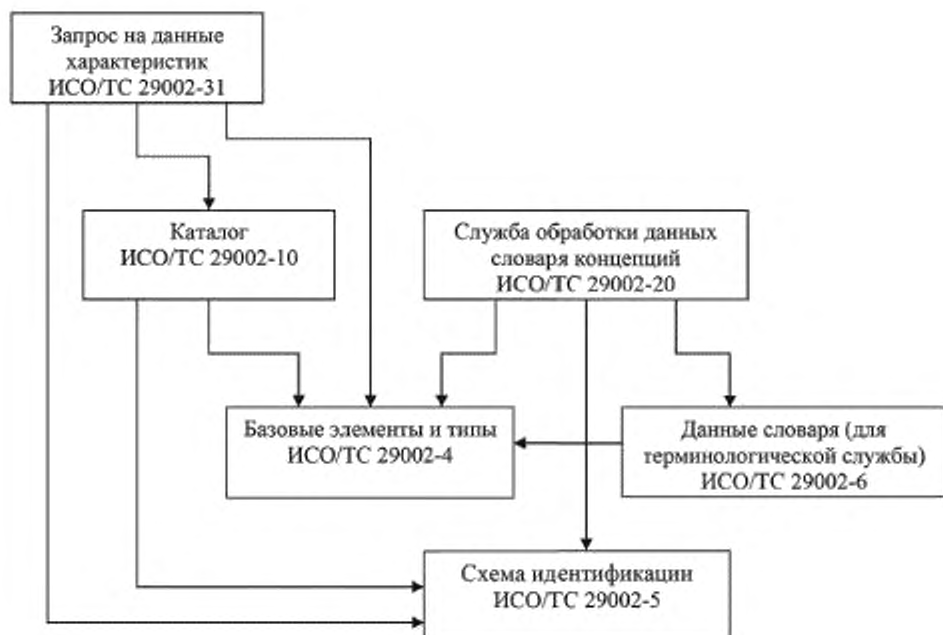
Запрос на данные характеристик ИСО/ТС 29002-31

Каталог ИСО/ТС 29002-10

Служба обработки данных словаря концепций ИСО/ТС 29002-20

Базовые элементы и типы ИСО/ТС 29002-4

Данные словаря (для терминологической службы) ИСО/ТС 29002-6

Схема идентификации ИСО/ТС 29002-5